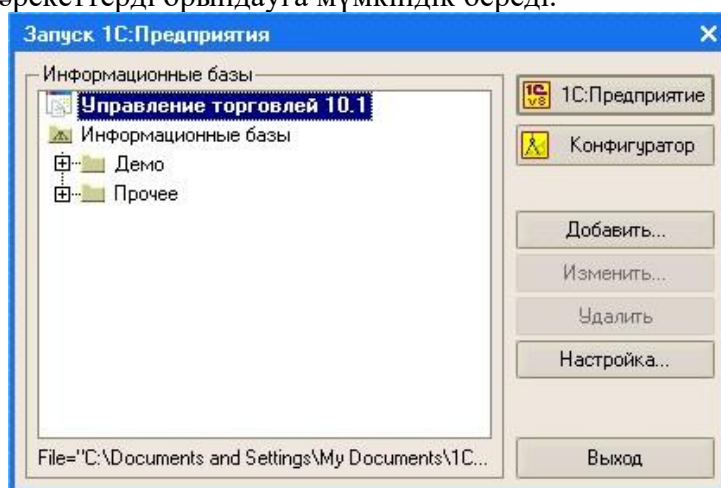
әрекеттерді орындауға мүмкіндік береді.

Запуск 1С:Предприятия

Информационные базы

Управление торговлей 10.1

Информационные базы

Демо

Прочее

File="C:\Documents and Settings\My Documents\1C...

1С:Предприятие

Конфигуратор

Добавить...

Изменить...

Удалить

Настройка...

Выход